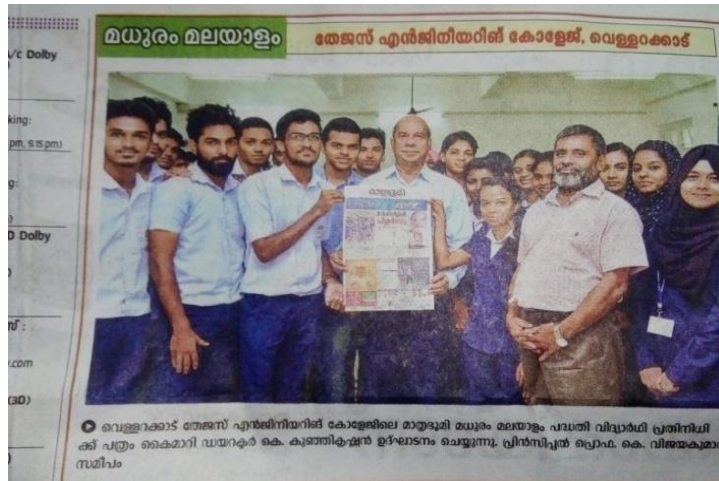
/c Dolby

king:

pm, 5.15 pm)

g:

D Dolby

സ് :

.com

(3D)

മധുരം മലയാളം

തേജസ് എൻജിനീയറിങ് കോളേജ്, വെള്ളറക്കാട്

വെള്ളറക്കാട് തേജസ് എൻജിനീയറിങ് കോളേജിലെ മാതൃഭൂമി മധുരം മലയാളം പദ്ധതി വിദ്യാർഥി പ്രതിനിധിക്ക് പത്രം കൈമാറി ഡയറക്ടർ കെ. കുഞ്ഞികൃഷ്ണൻ ഉദ്ഘാടനം ചെയ്യുന്നു. പ്രിൻസിപ്പൽ പ്രൊഫ. കെ. വിജയകുമാർ സമീപം